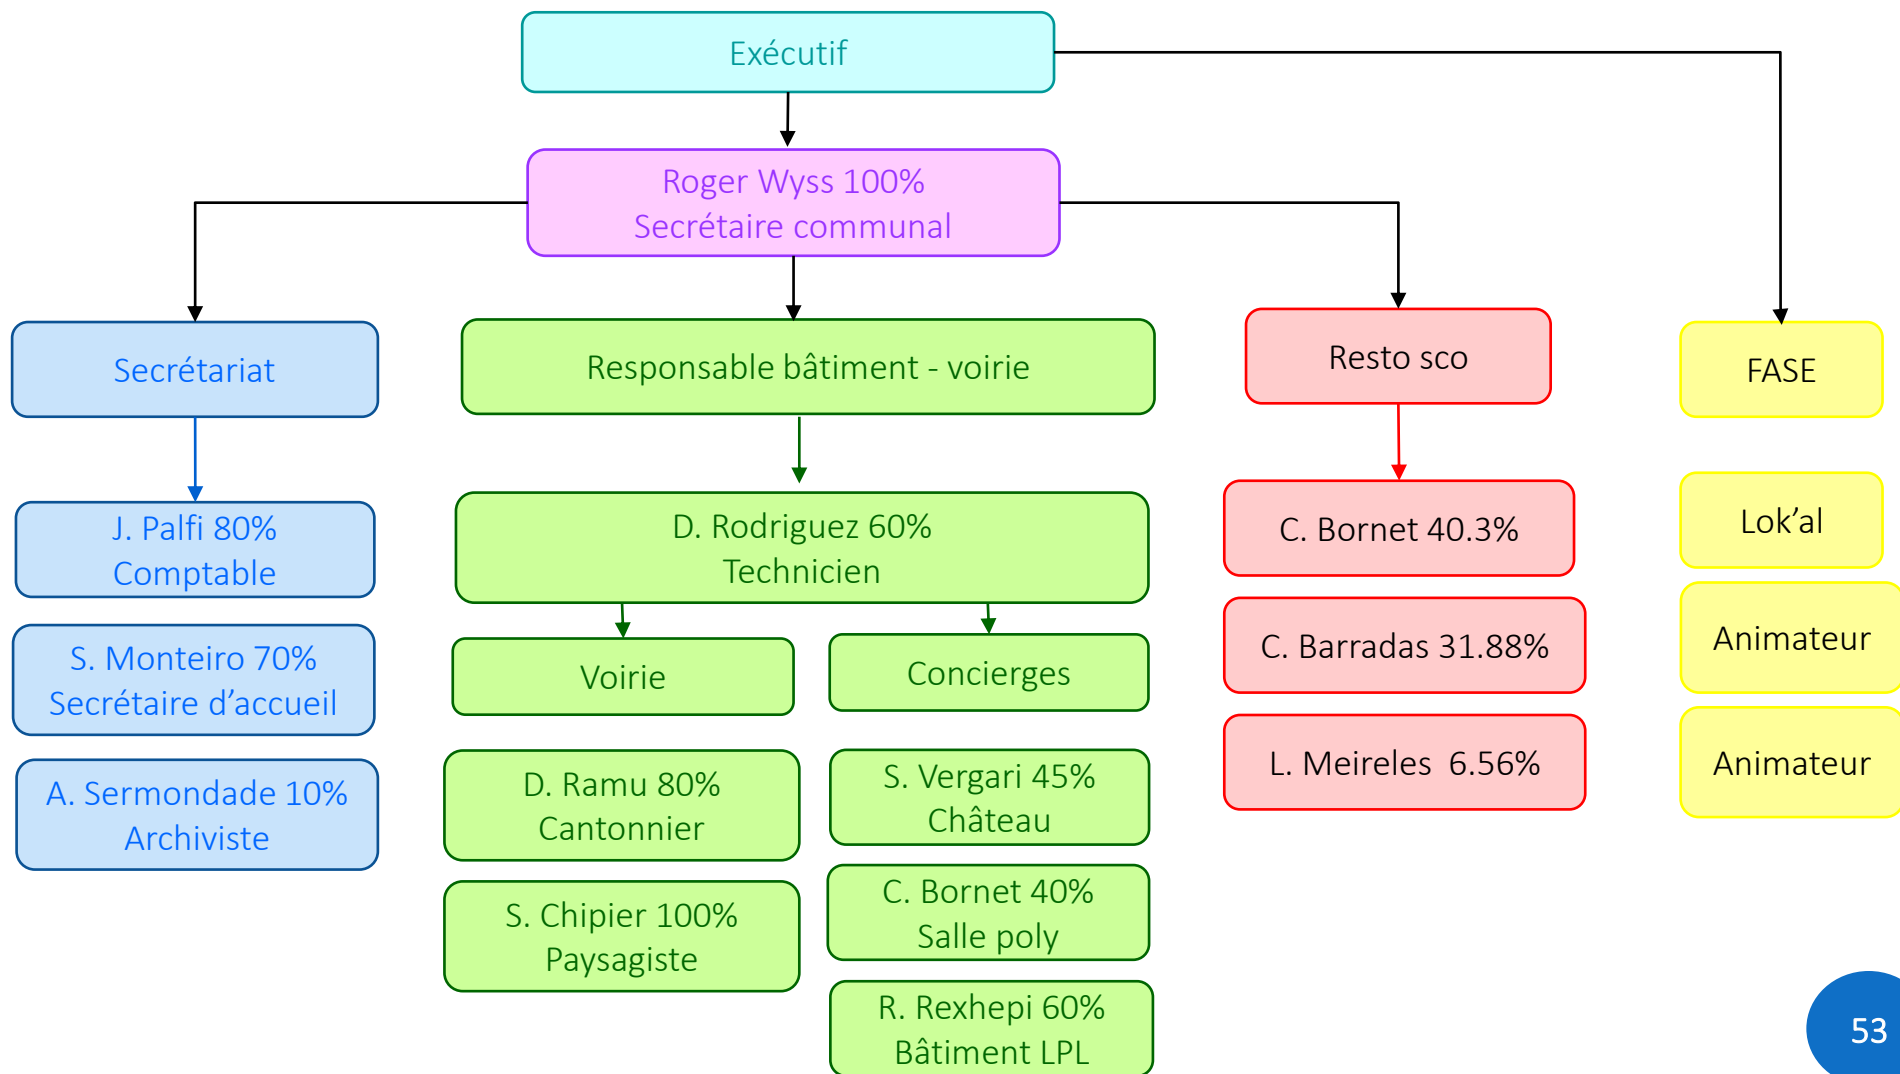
Exécutif

Roger Wyss 100%
Secrétaire communal

Secrétariat

J. Palfi 80%
Comptable

S. Monteiro 70%
Secrétaire d’accueil

A. Sermondade 10%
Archiviste

Responsable bâtiment - voirie

D. Rodriguez 60%
Technicien

Voirie

Concierges

D. Ramu 80%
Cantonnier

S. Chipier 100%
Paysagiste

S. Vergari 45%
Château

C. Bornet 40%
Salle poly

R. Rexhepi 60%
Bâtiment LPL

Resto sco

C. Bornet 40.3%

C. Barradas 31.88%

L. Meireles 6.56%

FASE

Lok’al

Animateur

Animateur

53